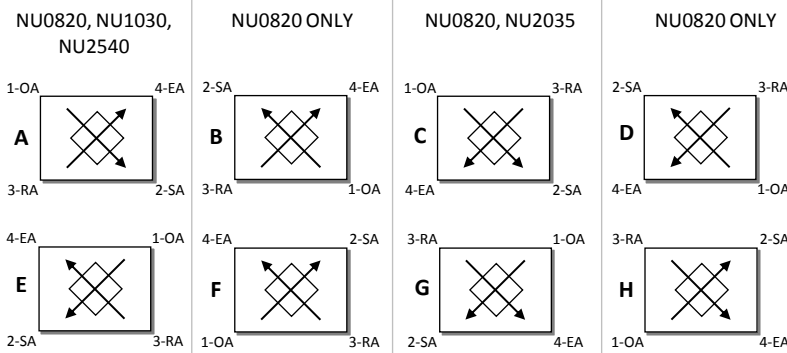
NU0820, NU1030, NU2540

1-OA 4-EA
A
3-RA 2-SA

4-EA 1-OA
E
2-SA 3-RA

NU0820 ONLY

2-SA 4-EA
B
3-RA 1-OA

4-EA 2-SA
F
1-OA 3-RA

NU0820, NU2035

1-OA 3-RA
C
4-EA 2-SA

3-RA 1-OA
G
2-SA 4-EA

NU0820 ONLY

2-SA 3-RA
D
4-EA 1-OA

3-RA 2-SA
H
1-OA 4-EA